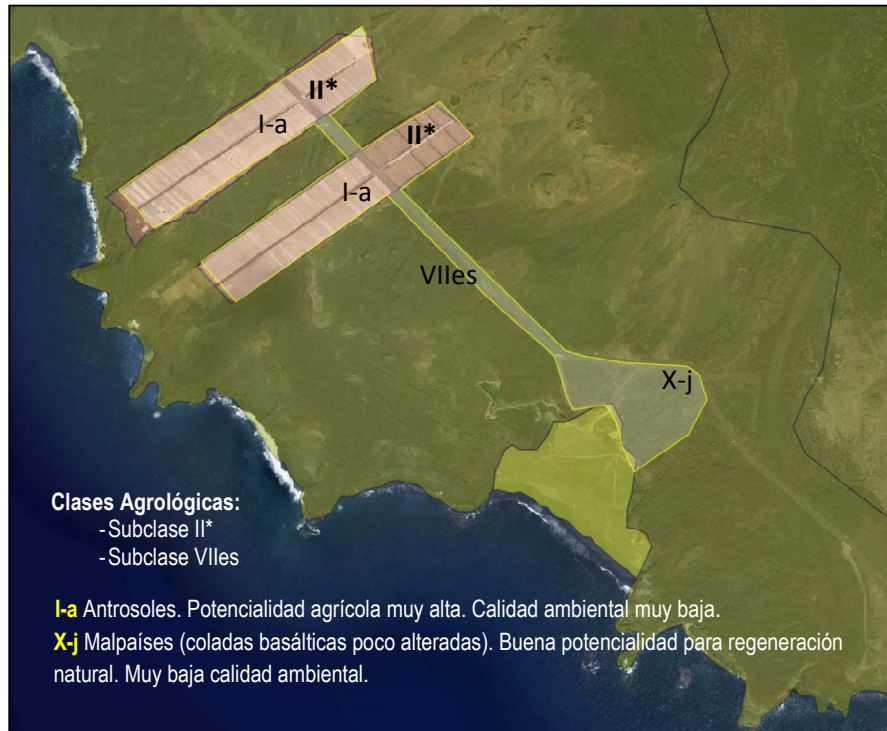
II*

I-a

II*

I-a

VIIes

X-j

Clases Agrológicas:
- Subclase II*
- Subclase VIIes

I-a Antrosoles. Potencialidad agrícola muy alta. Calidad ambiental muy baja.
X-j Malpaíses (coladas basálticas poco alteradas). Buena potencialidad para regeneración natural. Muy baja calidad ambiental.